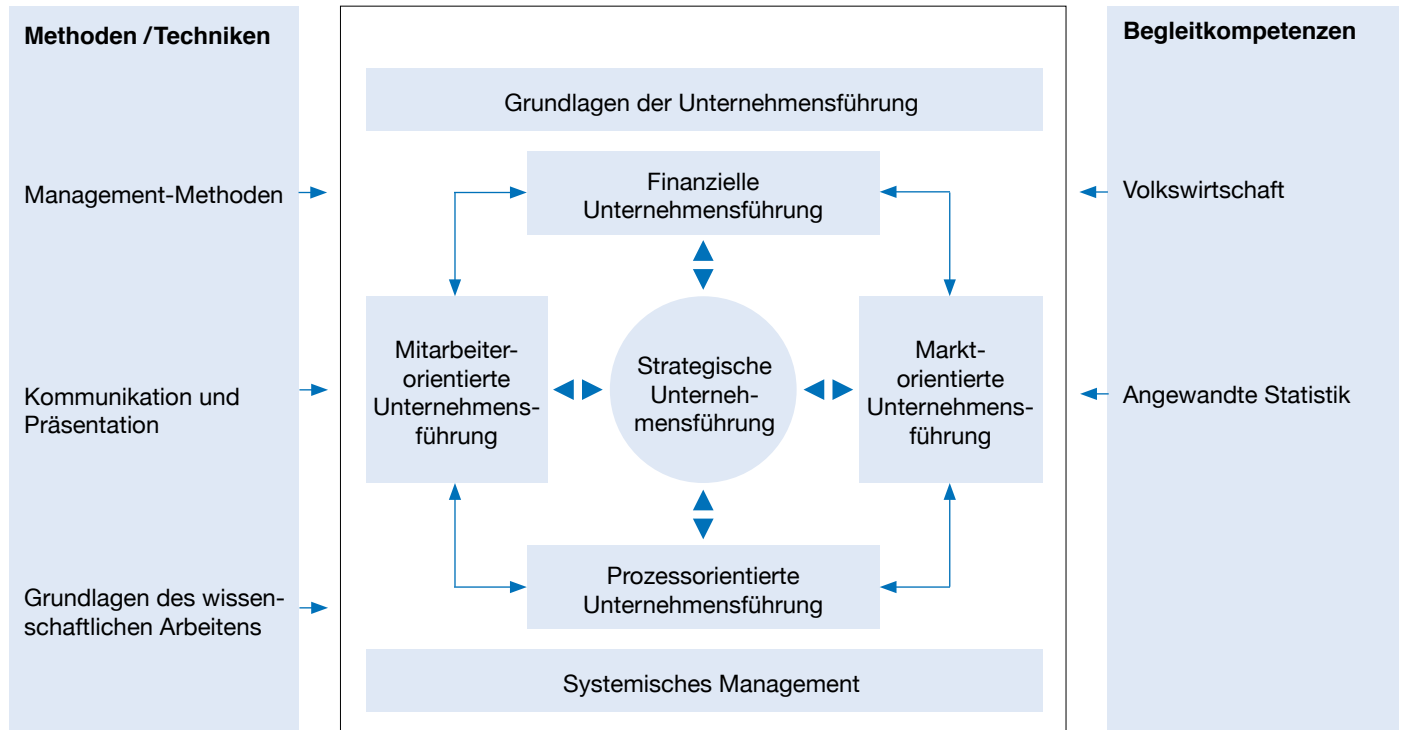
Methoden / Techniken

Management-Methoden

Kommunikation und Präsentation

Grundlagen des wissenschaftlichen Arbeitens

Grundlagen der Unternehmensführung

Finanzielle Unternehmensführung

Mitarbeiterorientierte Unternehmensführung

Strategische Unternehmensführung

Marktorientierte Unternehmensführung

Prozessorientierte Unternehmensführung

Systemisches Management

Begleitkompetenzen

Volkswirtschaft

Angewandte Statistik